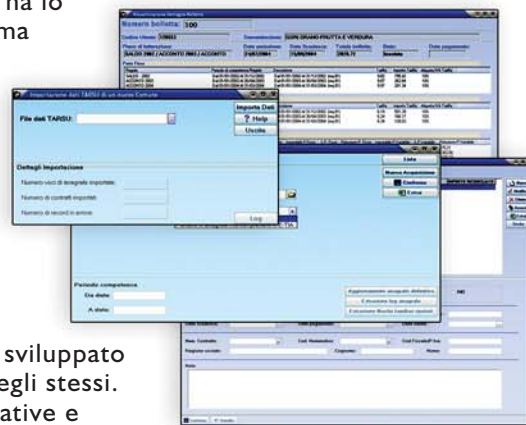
na lo
ma

Numero bolletta: 300

Codice cliente: 139453
Denominazione: ELVIN GRANO FRUTTA E VERDURA

Piano di fatturazione
Data emissione
Data Scadenza
Totale bolletta
Stato
Data pagamento
SALDO 2003 / ACCONTO 2003 / ACCONTO
21/07/2004
15/08/2004
2819,72
Inevasa

Importazione dati TARSU di un Ruolo Comune

File dati TARSU:

Importa Dati
? Help
Uscita

Dettagli importazione
Numero voci di anagrafe importate:
Numero di contratti importati:
Numero di record in errore:

Log

Lista
Nuova Acquisizione
Conferma
Esci

Periodo competenza
Da data:
A data:

Aggiornamento anagrafe definitivo
Elimina log anagrafe
Creazione fila bollettini

sviluppato
egli stessi.
ative e